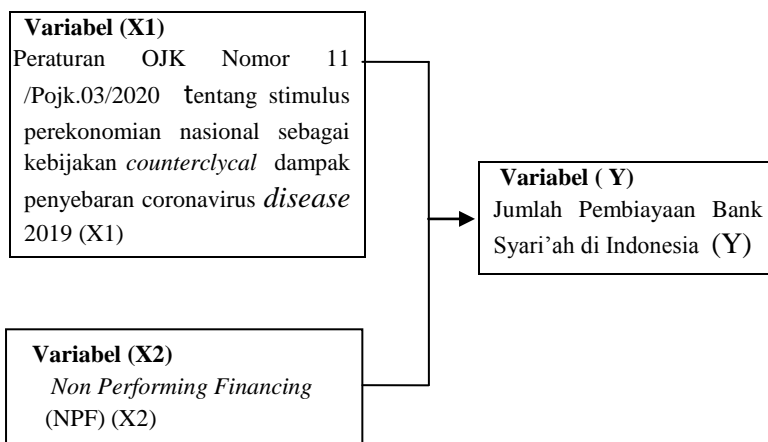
Variabel (X1)
Peraturan OJK Nomor 11 /Pojk.03/2020 tentang stimulus perekonomian nasional sebagai kebijakan *counterclycal* dampak penyebaran coronavirus *disease* 2019 (X1)

Variabel ( Y)
Jumlah Pembiayaan Bank Syari'ah di Indonesia (Y)

Variabel (X2)
*Non Performing Financing* (NPF) (X2)